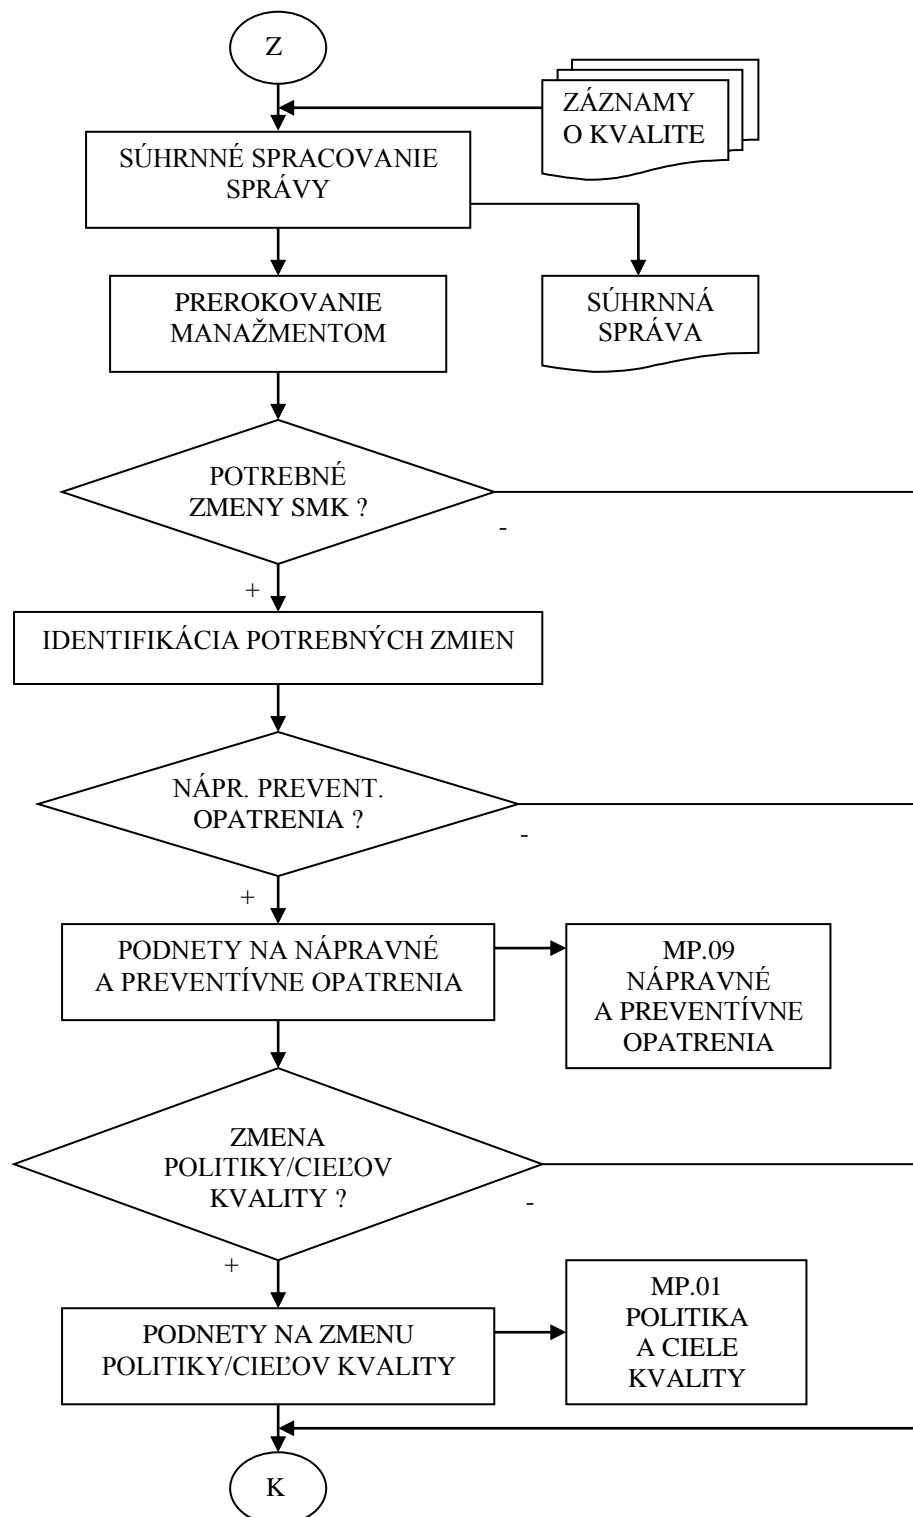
Z

ZÁZNAMY O KVALITE

SÚHRNNÉ SPRACOVANIE SPRÁVY

PREROKOVANIE MANAŽMENTOM

SÚHRNNÁ SPRÁVA

POTREBNÉ ZMENY SMK ?

-

+

IDENTIFIKÁCIA POTREBNÝCH ZMIEN

NÁPR. PREVENT. OPATRENIA ?

-

+

PODNETY NA NÁPRAVNÉ A PREVENTÍVNE OPATRENIA

MP.09 NÁPRAVNÉ A PREVENTÍVNE OPATRENIA

ZMENA POLITIKY/CIEĽOV KVALITY ?

-

+

PODNETY NA ZMENU POLITIKY/CIEĽOV KVALITY

MP.01 POLITIKA A CIELE KVALITY

K